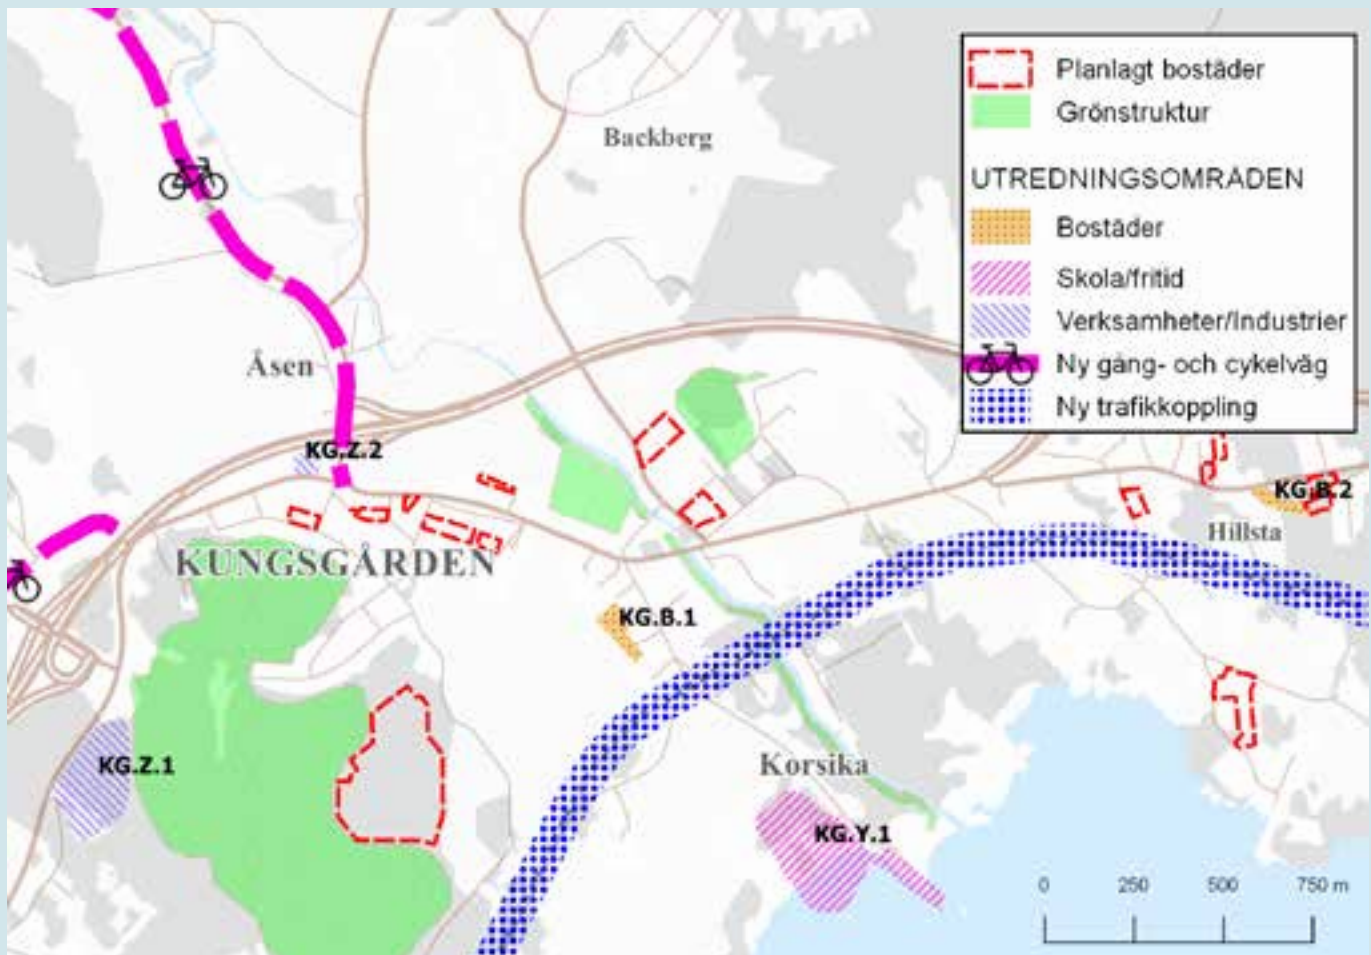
Planlagt bostäder
Grönstruktur
UTREDNINGSOMRÅDEN
Bostäder
Skola/fritid
Verksamheter/Industrier
Ny gång- och cykelväg
Ny trafikkoppling

Backberg
Åsen
KG.Z.2
KUNGSGÅRDEN
KG.B.1
KG.B.2
Hillsta
KG.Z.1
Korsika
KG.Y.1

0
250
500
750 m